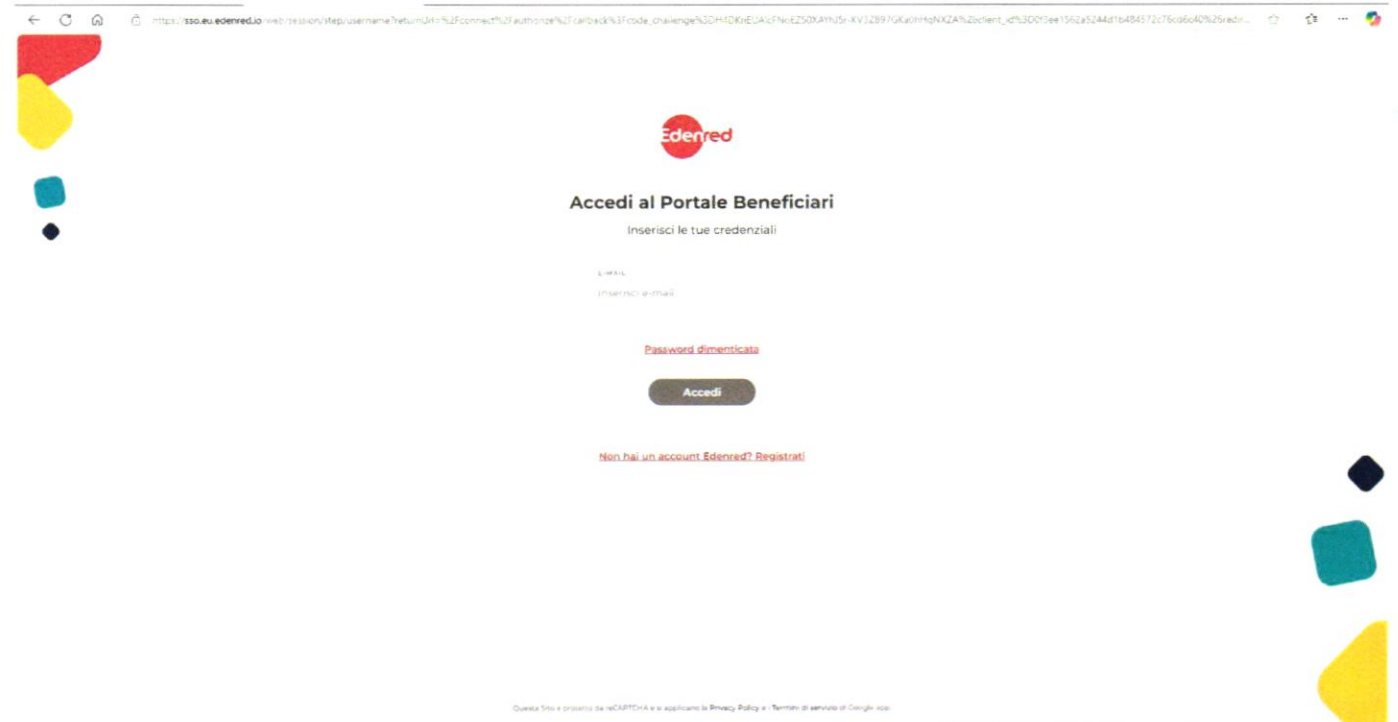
https://sso.eu.edenred.io/web/session/step/username?returnUrl=%2Fconnect%2Fauthorize%2Fcallback%3Fcode_challenge%3DH4DKnEUAlcFNcEZ50XAYhJ5r-KV3Z897GKa0hHqNXZA%2bclient_id%3D015ee1562a5244d1b484512c76cd6d40%26redir...

Edenred

Accedi al Portale Beneficiari

Inserisci le tue credenziali

E-MAIL

Inserisci e-mail

Password dimenticata

Accedi

Non hai un account Edenred? Registrati

Questo Sito è protetto da reCAPTCHA e si applicano la Privacy Policy e i Termini di servizio di Google app.